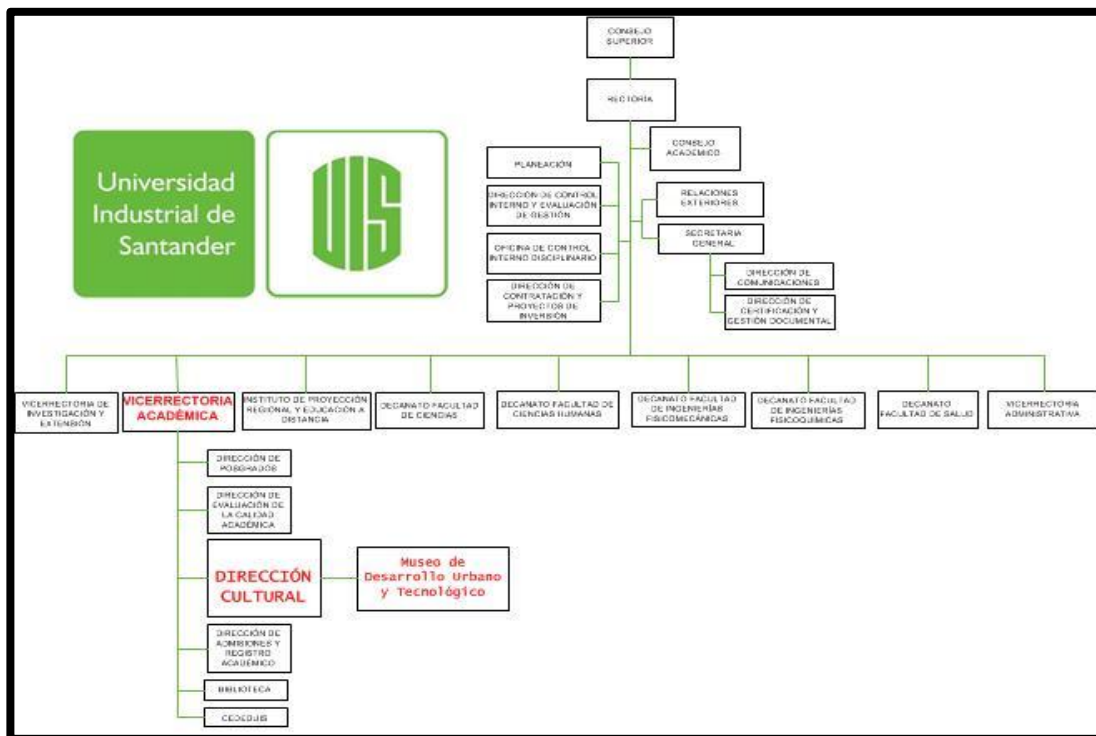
Universidad Industrial de Santander

UIS

CONSEJO SUPERIOR

RECTORÍA

CONSEJO ACADÉMICO

PLANEACIÓN

DIRECCIÓN DE CONTROL INTERNO Y EVALUACIÓN DE GESTIÓN

OFICINA DE CONTROL INTERNO DISCIPLINARIO

DIRECCIÓN DE CONTRATACIÓN Y PROYECTOS DE INVERSIÓN

RELACIONES EXTERIORES

SECRETARIA GENERAL

DIRECCIÓN DE COMUNICACIONES

DIRECCIÓN DE CERTIFICACIÓN Y GESTIÓN DOCUMENTAL

VICERRECTORIA DE INVESTIGACIÓN Y EXTENSIÓN

VICERRECTORIA ACADÉMICA

INSTITUTO DE PROYECCIÓN REGIONAL Y EDUCACIÓN A DISTANCIA

DECANATO FACULTAD DE CIENCIAS

DECANATO FACULTAD DE CIENCIAS HUMANAS

DECANATO FACULTAD DE INGENIERÍAS FISICOMECÁNICAS

DECANATO FACULTAD DE INGENIERÍAS FISICOQUÍMICAS

DECANATO FACULTAD DE SALUD

VICERRECTORIA ADMINISTRATIVA

DIRECCIÓN DE POSGRADOS

DIRECCIÓN DE EVALUACIÓN DE LA CALIDAD ACADÉMICA

DIRECCIÓN CULTURAL

Museo de Desarrollo Urbano y Tecnológico

DIRECCIÓN DE ADMISIONES Y REGISTRO ACADÉMICO

BIBLIOTECA

CEDEDUIS